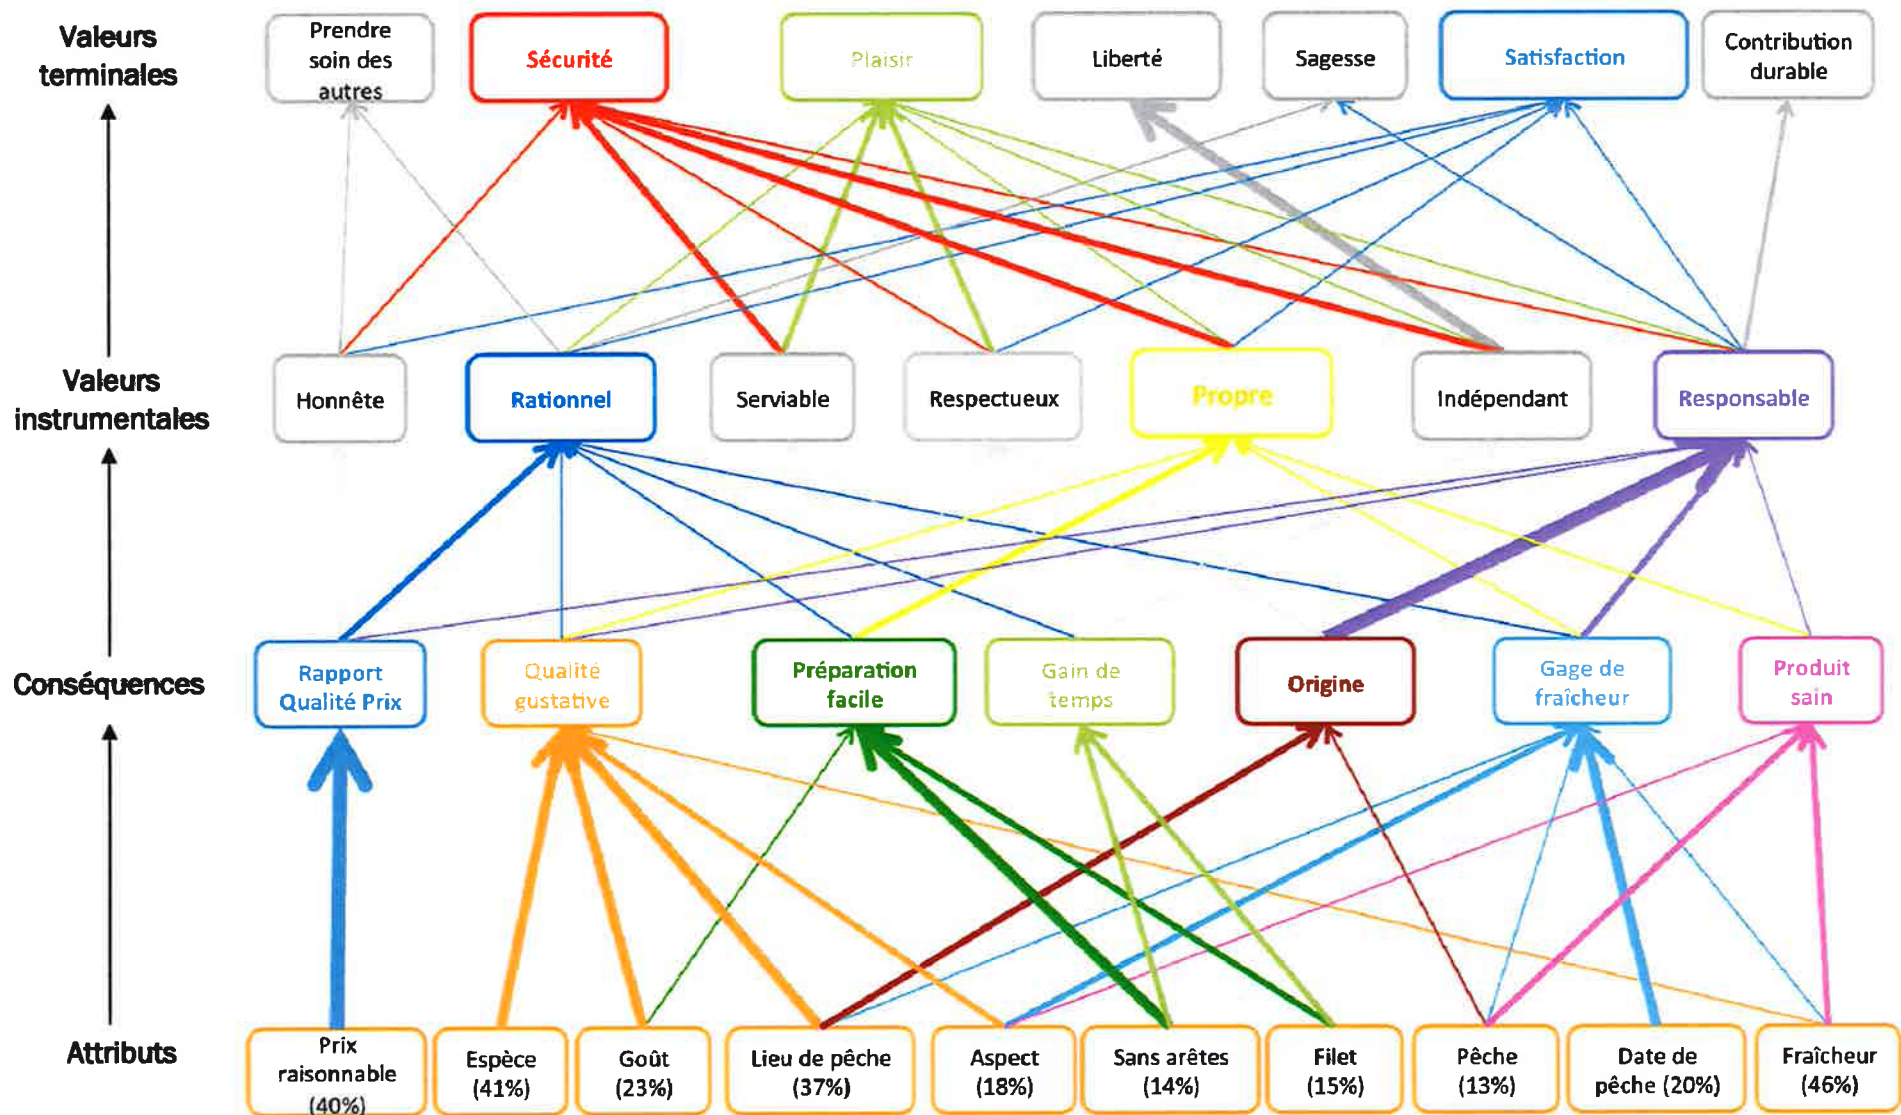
Valeurs terminales

Prendre soin des autres

Sécurité

Plaisir

Liberté

Sagesse

Satisfaction

Contribution durable

Valeurs instrumentales

Honnête

Rationnel

Serviable

Respectueux

Propre

Indépendant

Responsable

Conséquences

Rapport Qualité Prix

Qualité gustative

Préparation facile

Gain de temps

Origine

Gage de fraîcheur

Produit sain

Attributs

Prix raisonnable (40%)

Espèce (41%)

Goût (23%)

Lieu de pêche (37%)

Aspect (18%)

Sans arêtes (14%)

Filet (15%)

Pêche (13%)

Date de pêche (20%)

Fraîcheur (46%)